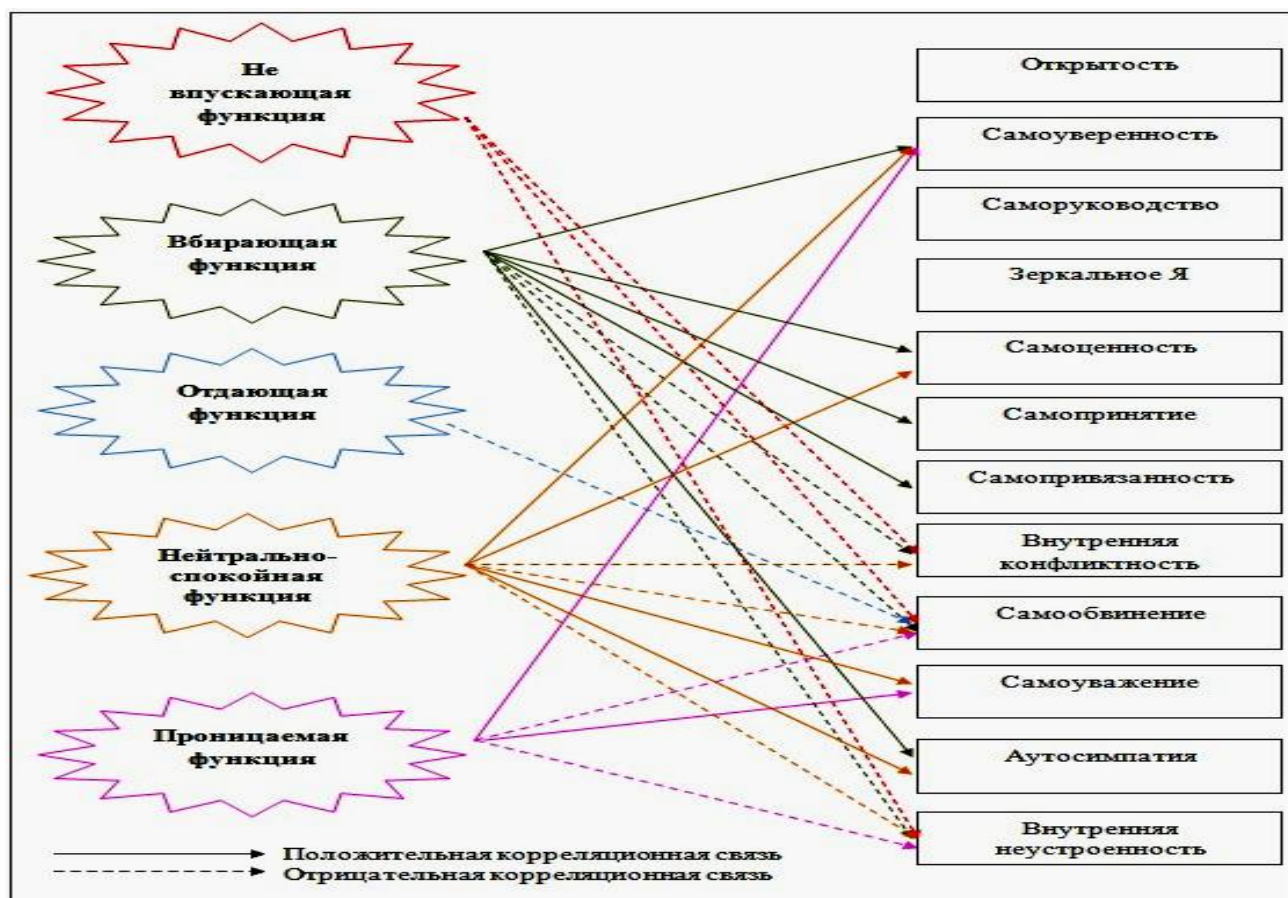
Не впускающая функция

Вбирающая функция

Отдающая функция

Нейтрально-спокойная функция

Проницаемая функция

Открытость

Самоуверенность

Саморуководство

Зеркальное Я

Самоценность

Самопринятие

Самопривязанность

Внутренняя конфликтность

Самообвинение

Самоуважение

Аутосимпатия

Внутренняя неустроенность

Положительная корреляционная связь

Отрицательная корреляционная связь